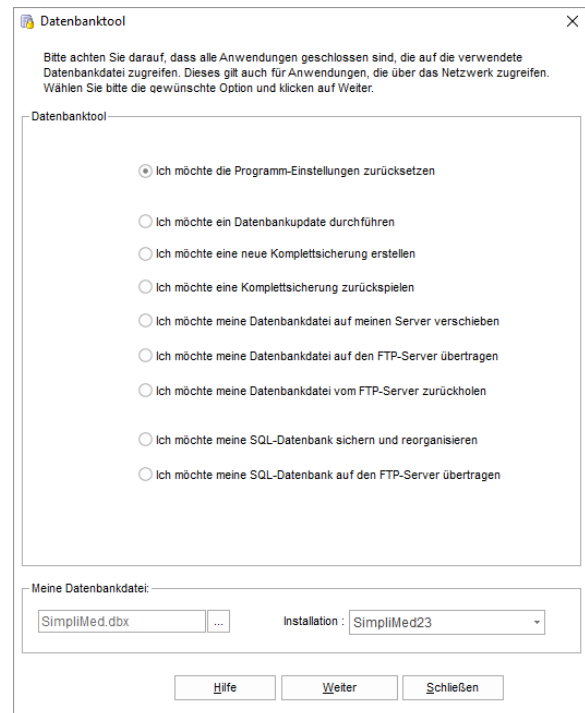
Datenbanktool

Bitte achten Sie darauf, dass alle Anwendungen geschlossen sind, die auf die verwendete Datenbankdatei zugreifen. Dieses gilt auch für Anwendungen, die über das Netzwerk zugreifen. Wählen Sie bitte die gewünschte Option und klicken auf Weiter.

Datenbanktool

Ich möchte die Programm-Einstellungen zurücksetzen

Ich möchte ein Datenbankupdate durchführen

Ich möchte eine neue Komplettsicherung erstellen

Ich möchte eine Komplettsicherung zurückspielen

Ich möchte meine Datenbankdatei auf meinen Server verschieben

Ich möchte meine Datenbankdatei auf den FTP-Server übertragen

Ich möchte meine Datenbankdatei vom FTP-Server zurückholen

Ich möchte meine SQL-Datenbank sichern und reorganisieren

Ich möchte meine SQL-Datenbank auf den FTP-Server übertragen

Meine Datenbankdatei:

SimpliMed.dbx ...

Installation : SimpliMed23

Hilfe Weiter Schließen